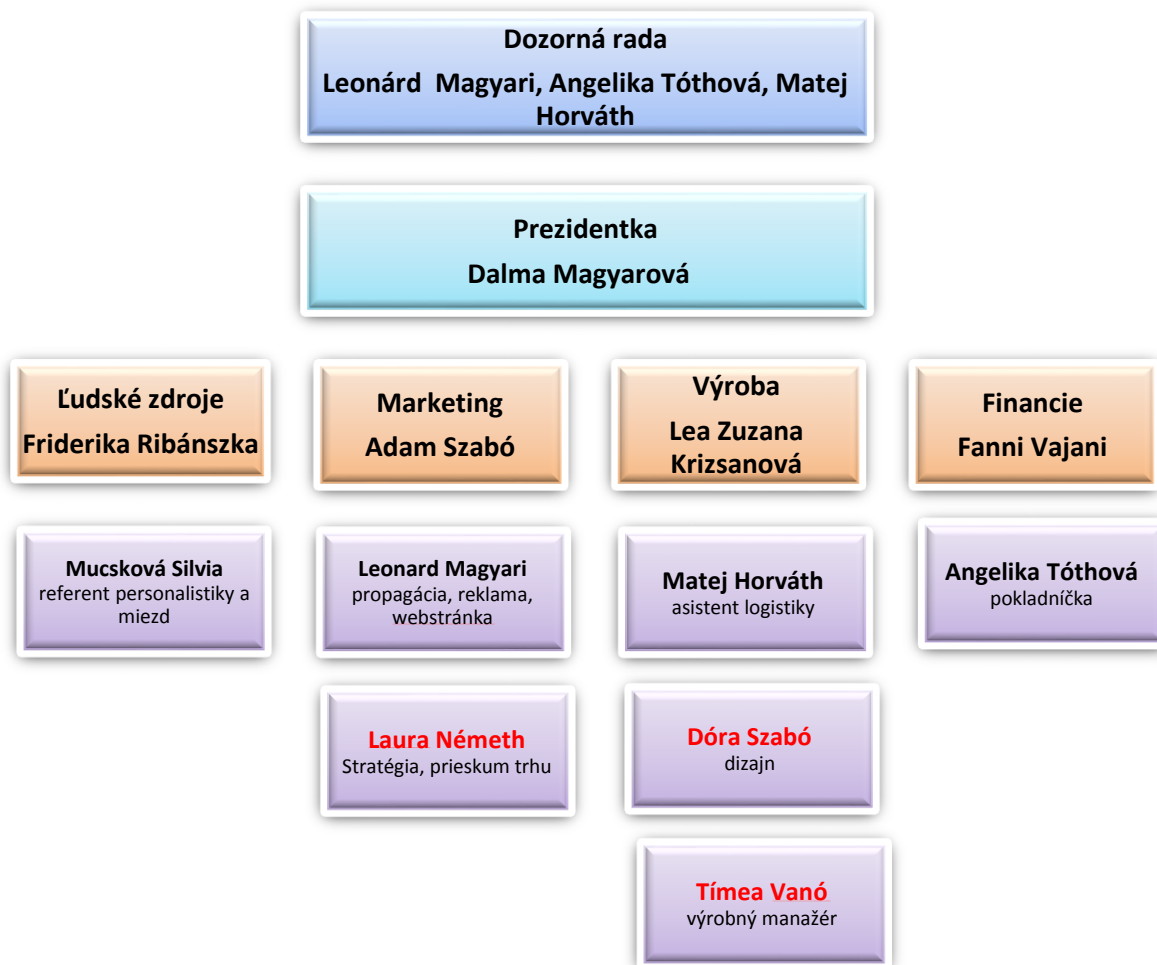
Dozorná rada
Leonárd Magyari, Angelika Tóthová, Matej Horváth

Prezidentka
Dalma Magyarová

Ľudské zdroje
Friderika Ribánszka

Marketing
Adam Szabó

Výroba
Lea Zuzana Krizsanová

Financie
Fanni Vajani

Mucsková Silvia
referent personalistiky a miezd

Leonard Magyari
propagácia, reklama, webstránka

Laura Németh
Stratégia, prieskum trhu

Matej Horváth
asistent logistiky

Dóra Szabó
dizajn

Tímea Vanó
výrobný manažér

Angelika Tóthová
pokladníčka